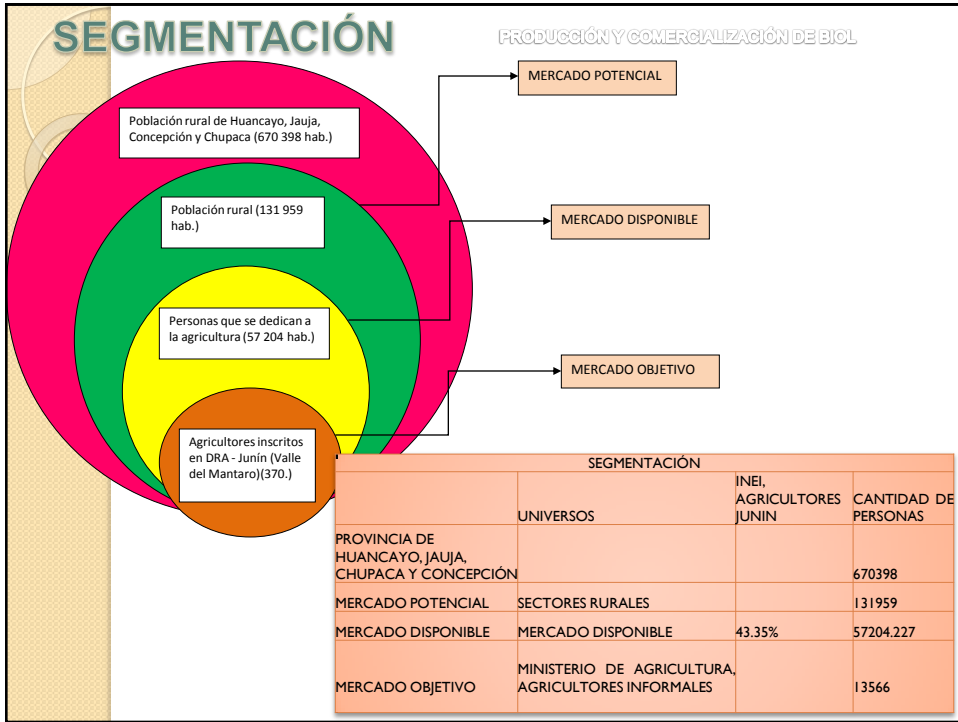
SEGMENTACIÓN

PRODUCCIÓN Y COMERCIALIZACIÓN DE BIOL

Población rural de Huancayo, Jauja, Concepción y Chupaca (670 398 hab.)

MERCADO POTENCIAL

Población rural (131 959 hab.)

MERCADO DISPONIBLE

Personas que se dedican a la agricultura (57 204 hab.)

MERCADO OBJETIVO

Agricultores inscritos en DRA - Junín (Valle del Mantaro)(370.)

| SEGMENTACIÓN | | | |
|---|---|---|---|
| | UNIVERSOS | INEI, AGRICULTORES JUNIN | CANTIDAD DE PERSONAS |
| PROVINCIA DE HUANCAYO, JAUJA, CHUPACA Y CONCEPCIÓN | | | 670398 |
| MERCADO POTENCIAL | SECTORES RURALES | | 131959 |
| MERCADO DISPONIBLE | MERCADO DISPONIBLE | 43.35% | 57204.227 |
| MERCADO OBJETIVO | MINISTERIO DE AGRICULTURA, AGRICULTORES INFORMALES | | 13566 |